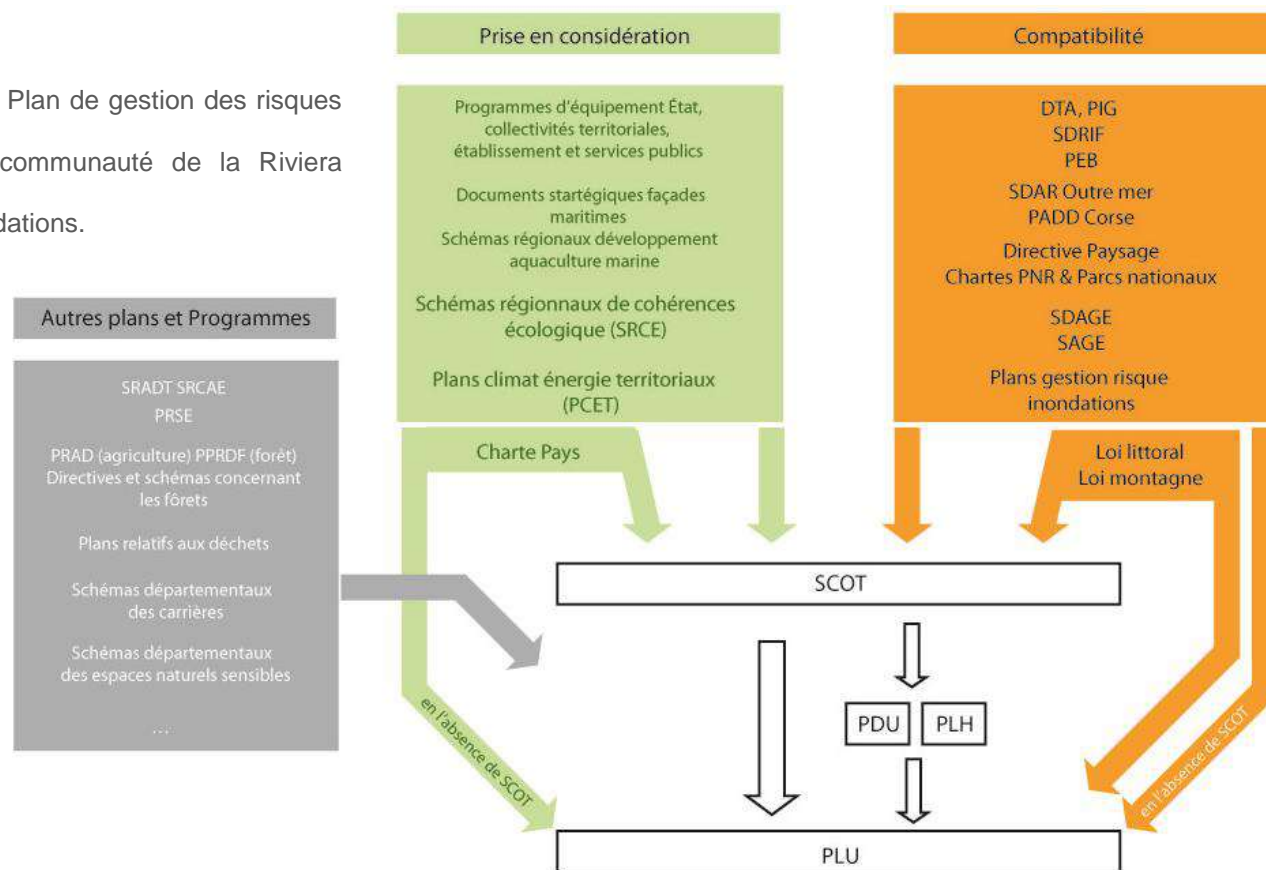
Plan de gestion des risques
communauté de la Riviera
dations.

Prise en considération

Programmes d'équipement État, collectivités territoriales, établissement et services publics

Documents startégiques façades maritimes
Schémas régionaux développement aquaculture marine

Schémas régionnaux de cohérences écologique (SRCE)

Plans climat énergie territoriaux (PCET)

Compatibilité

DTA, PIG
SDRIF
PEB
SDAR Outre mer
PADD Corse
Directive Paysage
Chartes PNR & Parcs nationaux
SDAGE
SAGE
Plans gestion risque inondations

Autres plans et Programmes

SRADT SRCAE
PRSE
PRAD (agriculture) PPRDF (forêt)
Directives et schémas concernant les fôrets
Plans relatifs aux déchets
Schémas départementaux des carrières
Schémas départementaux des espaces naturels sensibles
...

Charte Pays

Loi littoral
Loi montagne

SCOT

PDU

PLH

en l'absence de SCOT

en l'absence de SCOT

PLU